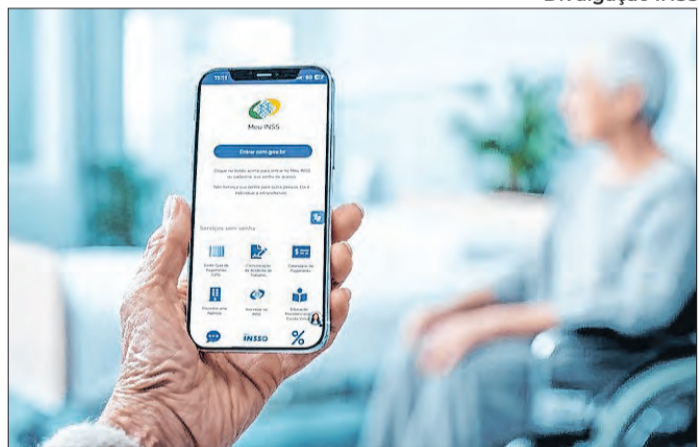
Divulgação INSS

Meu INSS

Entrar com gov.br

Clique no botão acima para entrar no Meu INSS ou cadastrar sua senha de acesso.

Não lembra sua senha para entrar? Clique no botão acima e recupere.

Serviços sem senha

Emitir Guia de Pagamento (GPS)

Comunicação de Acidente de Trabalho

Calendário de Pagamento

Encontre uma Agência

Atendimento INSS

Educação Previdenciária

INSS

%